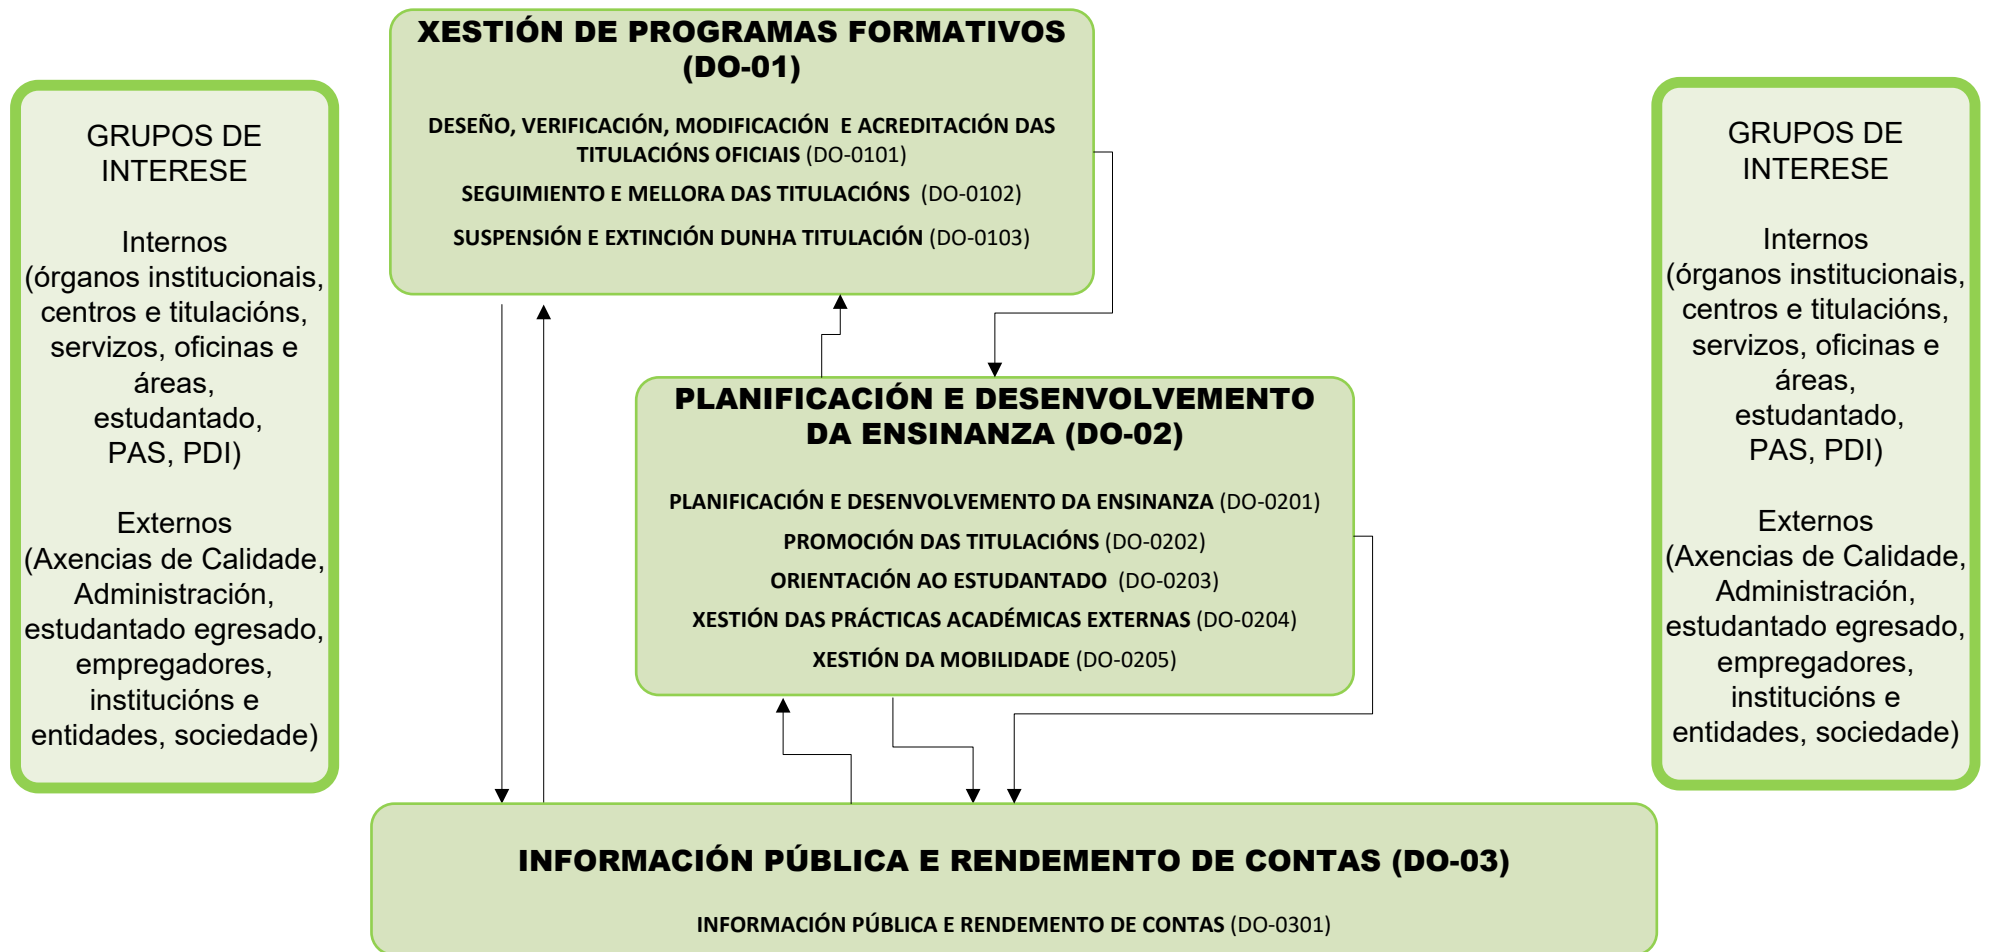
GRUPOS DE INTERESE

Internos (órganos institucionais, centros e titulacións, servizos, oficinas e áreas, estudantado, PAS, PDI)

Externos (Axencias de Calidade, Administración, estudantado egresado, empregadores, institucións e entidades, sociedade)

XESTIÓN DE PROGRAMAS FORMATIVOS (DO-01)

DESEÑO, VERIFICACIÓN, MODIFICACIÓN E ACREDITACIÓN DAS TITULACIÓNS OFICIAIS (DO-0101)

SEGUIMENTO E MELLORA DAS TITULACIÓNS (DO-0102)

SUSPENSIÓN E EXTINCIÓN DUNHA TITULACIÓN (DO-0103)

PLANIFICACIÓN E DESENVOLVEMENTO DA ENSINANZA (DO-02)

PLANIFICACIÓN E DESENVOLVEMENTO DA ENSINANZA (DO-0201)

PROMOCIÓN DAS TITULACIÓNS (DO-0202)

ORIENTACIÓN AO ESTUDANTADO (DO-0203)

XESTIÓN DAS PRÁCTICAS ACADÉMICAS EXTERNAS (DO-0204)

XESTIÓN DA MOBILIDADE (DO-0205)

GRUPOS DE INTERESE

Internos (órganos institucionais, centros e titulacións, servizos, oficinas e áreas, estudantado, PAS, PDI)

Externos (Axencias de Calidade, Administración, estudantado egresado, empregadores, institucións e entidades, sociedade)

INFORMACIÓN PÚBLICA E RENDEMENTO DE CONTAS (DO-03)

INFORMACIÓN PÚBLICA E RENDEMENTO DE CONTAS (DO-0301)